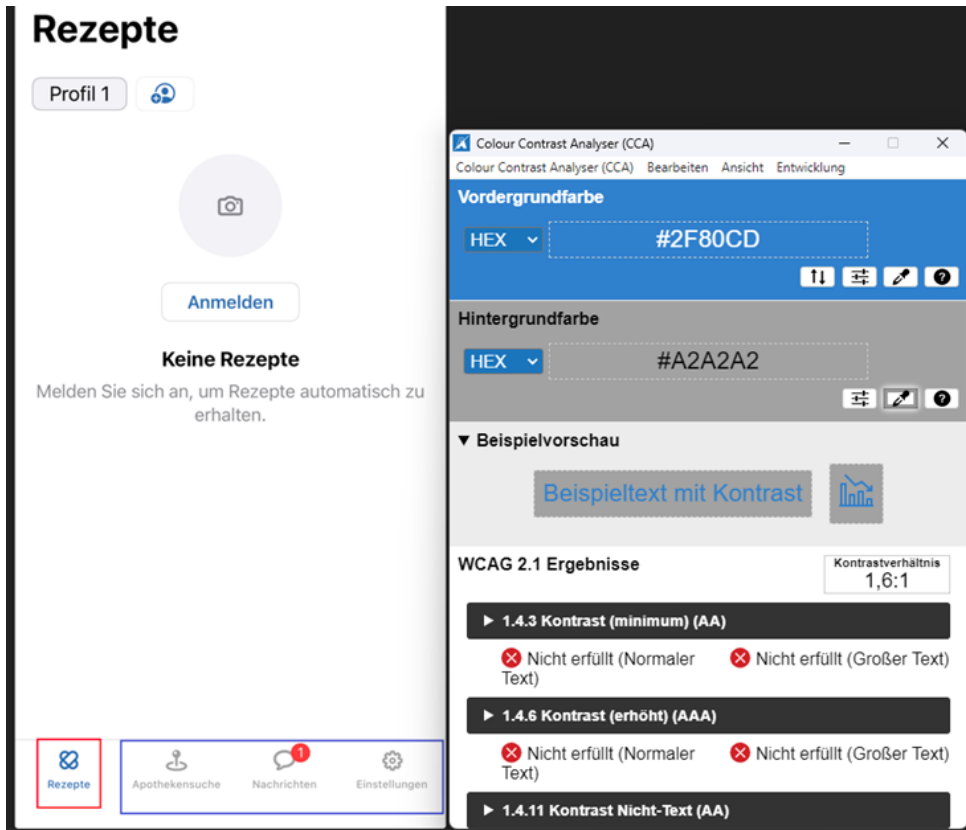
Rezepte

Profil 1

Anmelden

Keine Rezepte

Melden Sie sich an, um Rezepte automatisch zu erhalten.

Rezepte

Apothekensuche

1

Nachrichten

Einstellungen

Colour Contrast Analyser (CCA)

Colour Contrast Analyser (CCA) Bearbeiten Ansicht Entwicklung

Vordergrundfarbe

HEX

#2F80CD

Hintergrundfarbe

HEX

#A2A2A2

▼ Beispielvorschau

Beispieltext mit Kontrast

WCAG 2.1 Ergebnisse

Kontrastverhältnis
1,6:1

▶ 1.4.3 Kontrast (minimum) (AA)

Nicht erfüllt (Normaler Text)

Nicht erfüllt (Großer Text)

▶ 1.4.6 Kontrast (erhöht) (AAA)

Nicht erfüllt (Normaler Text)

Nicht erfüllt (Großer Text)

▶ 1.4.11 Kontrast Nicht-Text (AA)